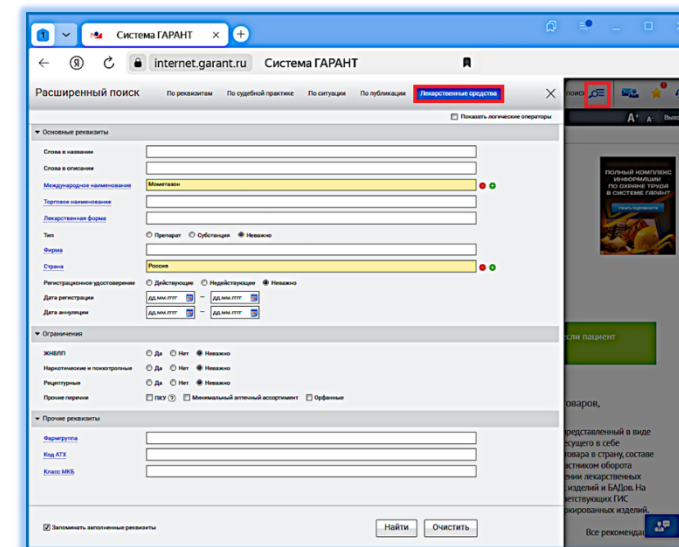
1 Система ГАРАНТ +

internet.garant.ru Система ГАРАНТ

Расширенный поиск По реквизитам По судебной практике По ситуации По публикации Лекарственные средства

поиск

Показать логические операторы

Основные реквизиты

Слова в названии

Слова в описании

Международное наименование Мометазон

Торговое наименование

Лекарственная форма

Тип Препарат Субстанция Неважно

Фирма

Страна Россия

Регистрационное удостоверение Действующее Недействующее Неважно

Дата регистрации дд.мм.гггг — дд.мм.гггг

Дата аннуляции дд.мм.гггг — дд.мм.гггг

Ограничения

ЖНВЛП Да Нет Неважно

Наркотические и психотропные Да Нет Неважно

Рецептурные Да Нет Неважно

Прочие перечни ПКУ Минимальный аптечный ассортимент Орфанные

Прочие реквизиты

Фармгруппа

Код АТХ

Класс МКБ

Запоминать заполненные реквизиты

Найти Очистить

ПОЛНЫЙ КОМПЛЕКС ИНФОРМАЦИИ ПО ОХРАНЕ ТРУДА В СИСТЕМЕ ГАРАНТ

Узнать подробнее

сли пациент

оваров,

редставленный в виде
есущего в себе
товара в страну, составе
астником оборота
лекарственных
изделий и БАДов. На
зетствующих ГИС
ированных изделий.

Все рекоменда